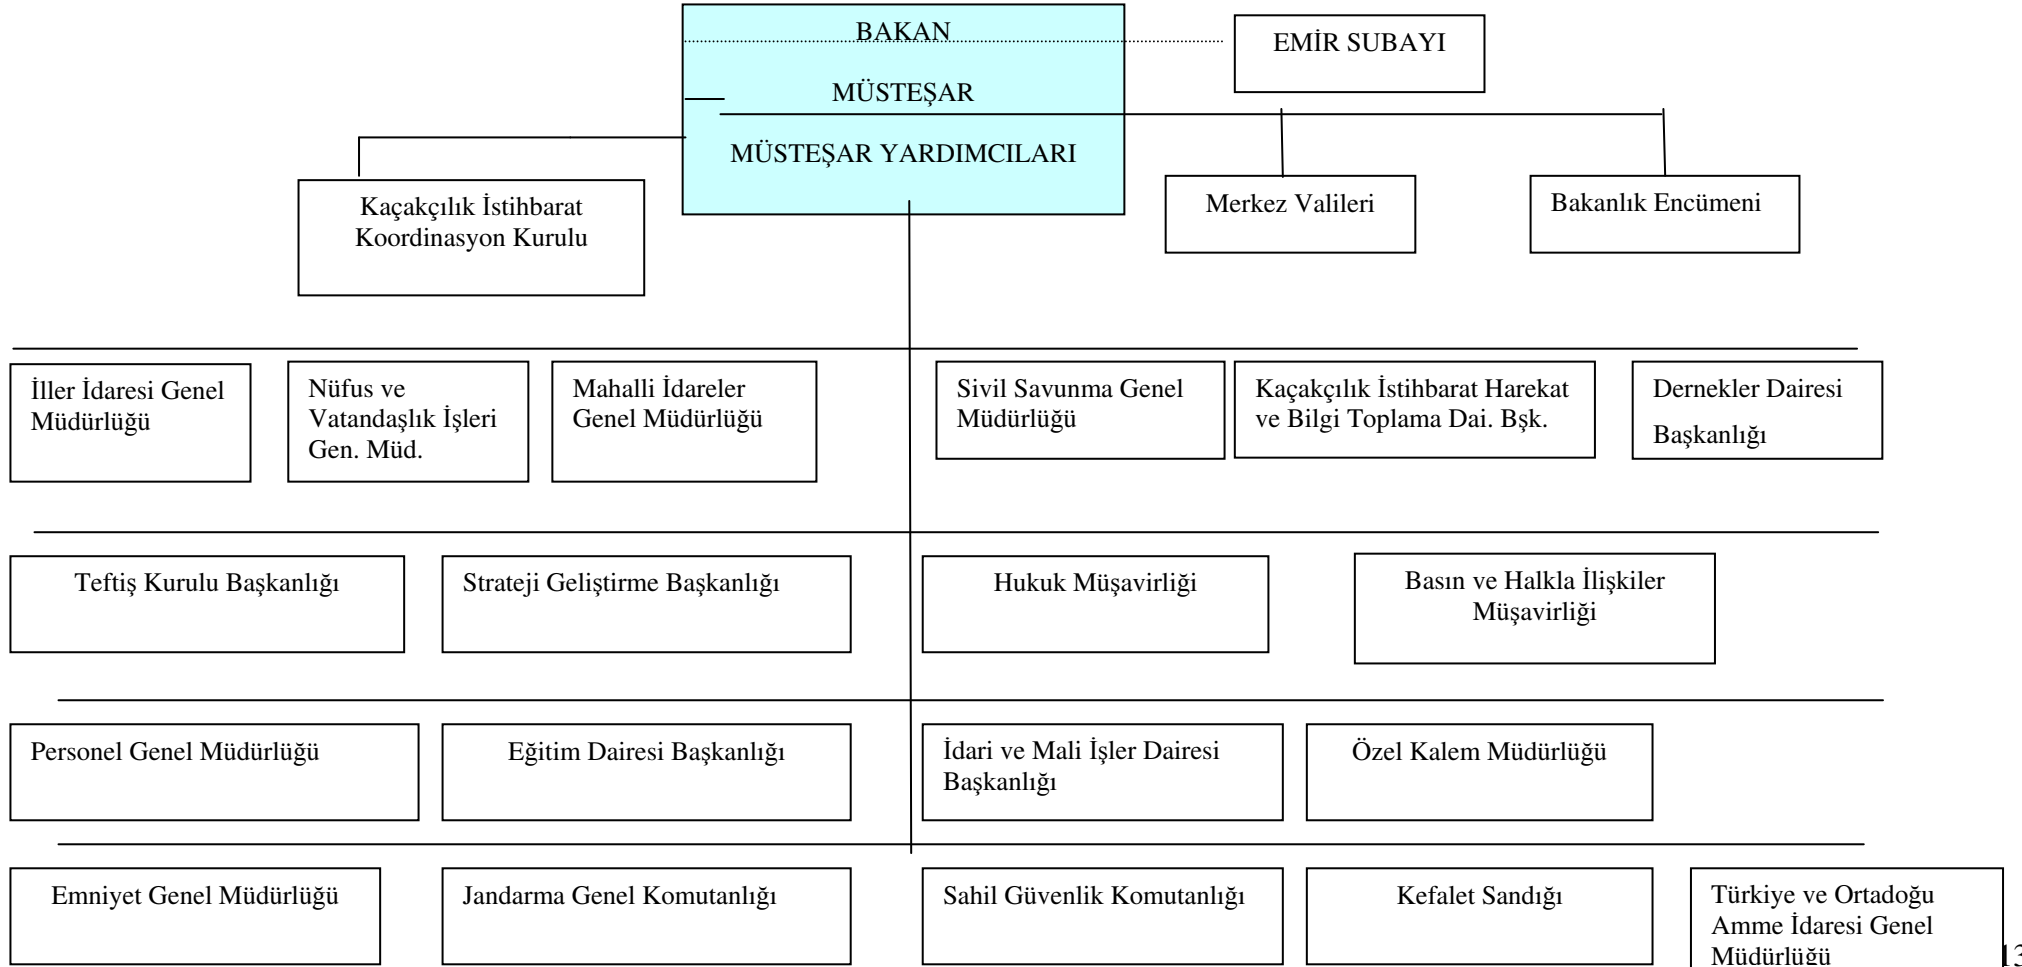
BAKAN

EMİR SUBAYI

MÜSTEŞAR

MÜSTEŞAR YARDIMCILARI

Kaçakçılık İstihbarat Koordinasyon Kurulu

Merkez Valileri

Bakanlık Encümeni

İller İdaresi Genel Müdürlüğü

Nüfus ve Vatandaşlık İşleri Gen. Müd.

Mahalli İdareler Genel Müdürlüğü

Sivil Savunma Genel Müdürlüğü

Kaçakçılık İstihbarat Harekat ve Bilgi Toplama Dai. Bşk.

Dernekler Dairesi Başkanlığı

Teftiş Kurulu Başkanlığı

Strateji Geliştirme Başkanlığı

Hukuk Müşavirliği

Basın ve Halkla İlişkiler Müşavirliği

Personel Genel Müdürlüğü

Eğitim Dairesi Başkanlığı

İdari ve Mali İşler Dairesi Başkanlığı

Özel Kalem Müdürlüğü

Emniyet Genel Müdürlüğü

Jandarma Genel Komutanlığı

Sahil Güvenlik Komutanlığı

Kefalet Sandığı

Türkiye ve Ortadoğu Amme İdaresi Genel Müdürlüğü

13